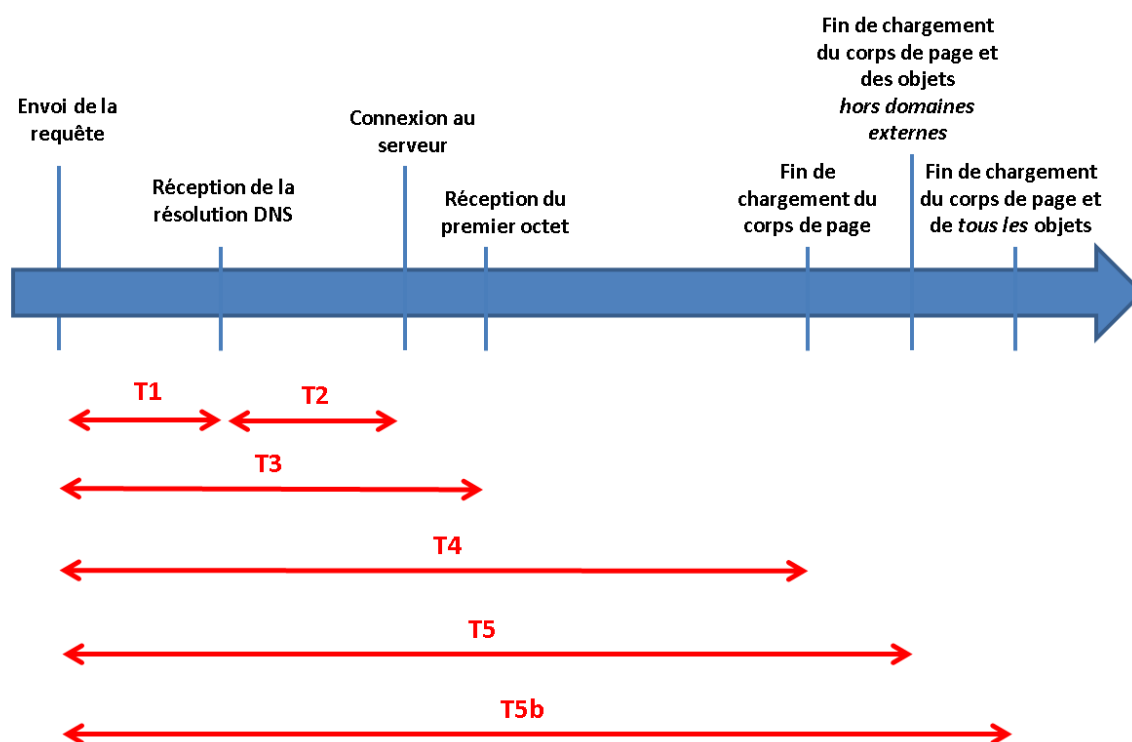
Envoi de la requête

Réception de la résolution DNS

Connexion au serveur

Réception du premier octet

Fin de chargement du corps de page

Fin de chargement du corps de page et des objets *hors domaines externes*

Fin de chargement du corps de page et de *tous les* objets

T1

T2

T3

T4

T5

T5b